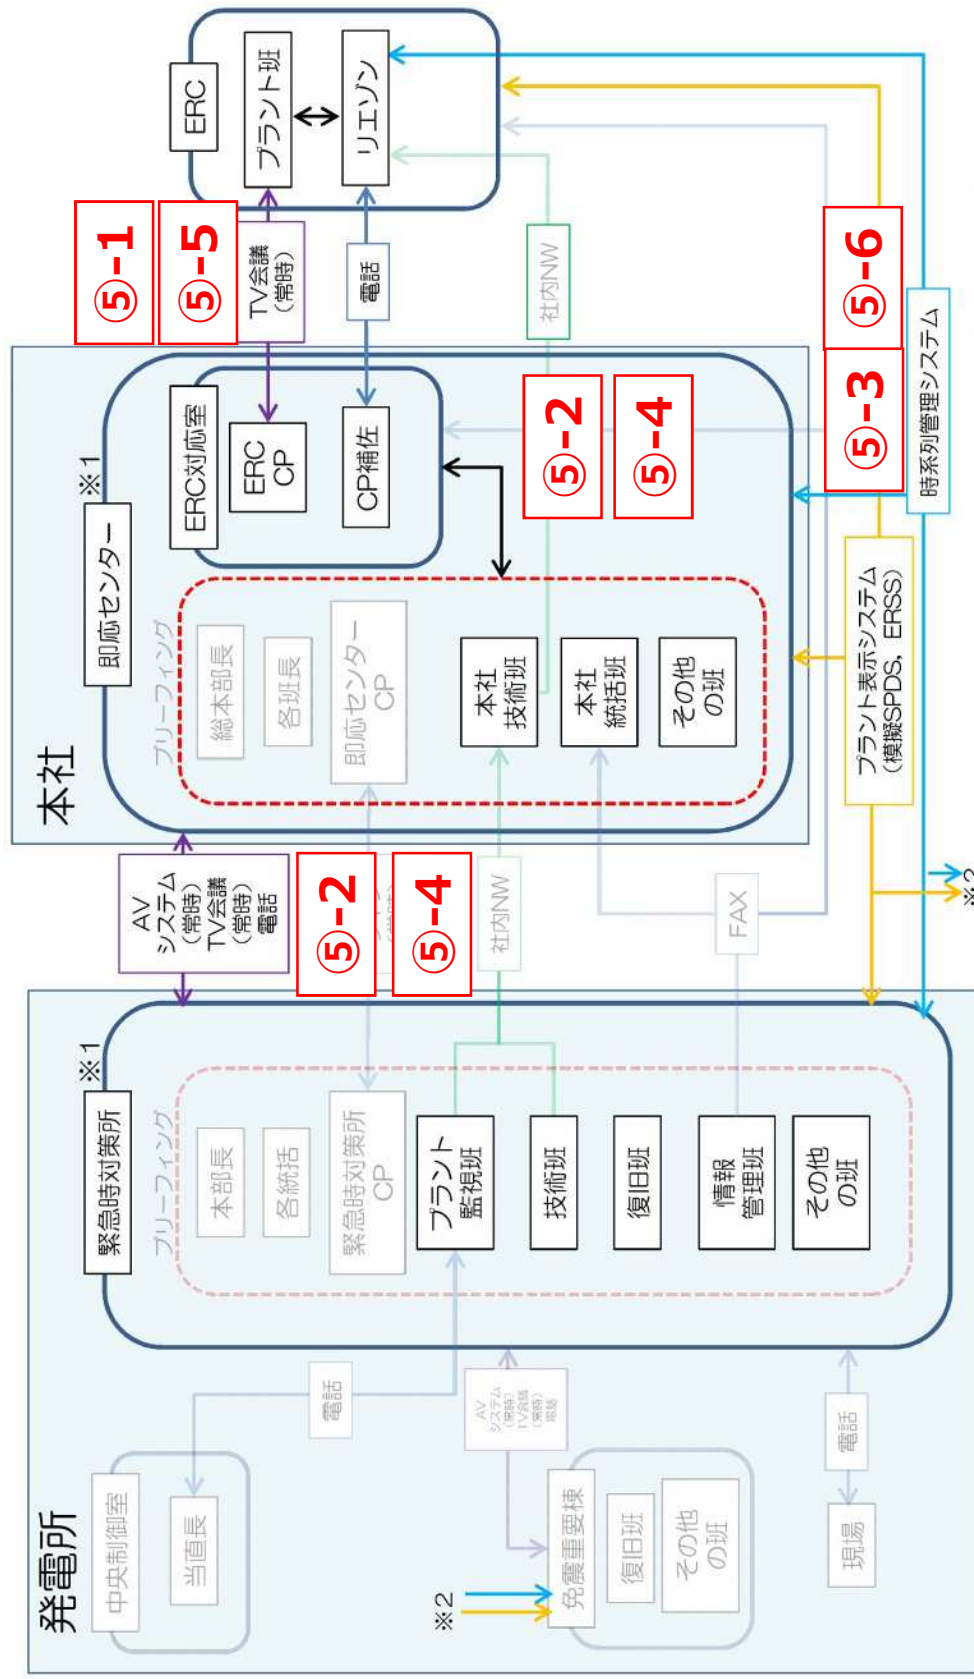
ERC
プラント班
リエゾン
⑤-1
⑤-5
TV会議（常時）
電話
社内NW
⑤-6
⑤-3
時系列管理システム
本社
即応センター
※1
ERC対応室
ERC CP
CP補佐
⑤-2
⑤-4
ブリーフィング
総本部長
各班長
即応センター CP
本社技術班
本社統括班
その他の班
プラント表示システム（模擬SPDS，ERSS）
AVシステム（常時）TV会議（常時）電話
⑤-2
⑤-4
社内NW
FAX
※2
発電所
緊急時対策所
※1
ブリーフィング
本部長
各統括
緊急時対策所 CP
プラント監視班
技術班
復旧班
情報管理班
その他の班
電話
AVシステム（常時）TV会議（常時）電話
電話
中央制御室
当直長
※2
免震重要棟
復旧班
その他の班
現場